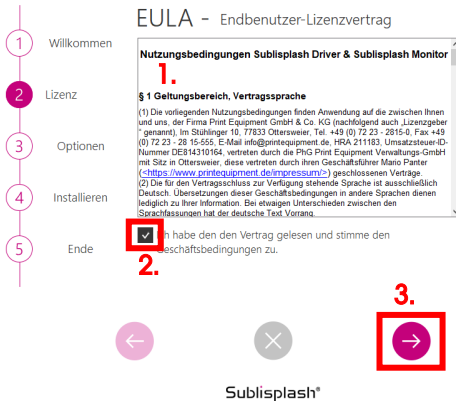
1 Willkommen

2 Lizenz

3 Optionen

4 Installieren

5 Ende

EULA - Endbenutzer-Lizenzvertrag

Nutzungsbedingungen Sublisplash Driver & Sublisplash Monitor

1.

§ 1 Geltungsbereich, Vertragssprache

(1) Die vorliegenden Nutzungsbedingungen finden Anwendung auf die zwischen Ihnen und uns, der Firma Print Equipment GmbH & Co. KG (nachfolgend auch „Lizenzgeber" genannt), Im Stühlinger 10, 77833 Ottersweier, Tel. +49 (0) 72 23 - 2815-0, Fax +49 (0) 72 23 - 28 15-555, E-Mail info@printequipment.de, HRA 211183, Umsatzsteuer-ID-Nummer DE814310164, vertreten durch die PhG Print Equipment Verwaltungs-GmbH mit Sitz in Ottersweier, diese vertreten durch ihren Geschäftsführer Mario Panter (<https://www.printequipment.de/impressum/>) geschlossenen Verträge.
(2) Die für den Vertragsschluss zur Verfügung stehende Sprache ist ausschließlich Deutsch. Übersetzungen dieser Geschäftsbedingungen in andere Sprachen dienen lediglich zu Ihrer Information. Bei etwaigen Unterschieden zwischen den Sprachfassungen hat der deutsche Text Vorrang.

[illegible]h habe den den Vertrag gelesen und stimme den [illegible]eschäftsbedingungen zu.

2.

3.

Sublisplash®